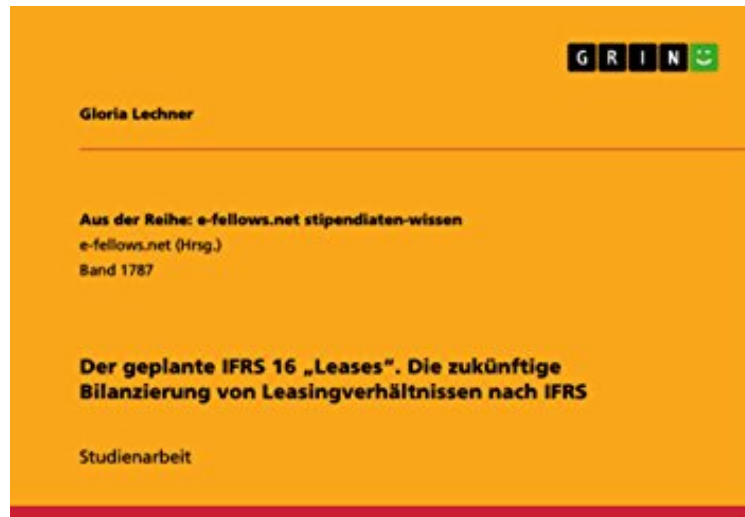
GRIN

Gloria Lechner

Aus der Reihe: e-fellows.net stipendiaten-wissen
e-fellows.net (Hrsg.)
Band 1787

Der geplante IFRS 16 „Leases". Die zukünftige Bilanzierung von Leasingverhältnissen nach IFRS

Studienarbeit